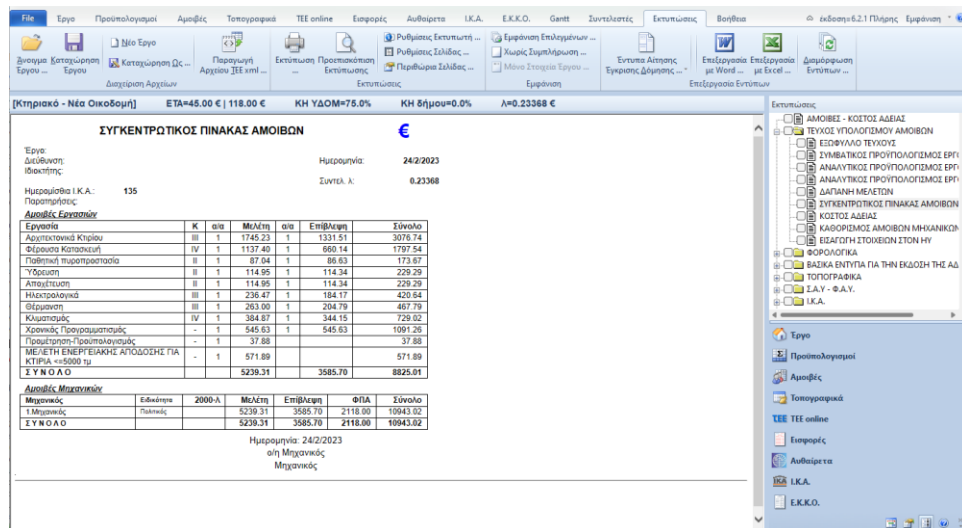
File Εργο Προϋπολογισμοί Αμοιβές Τοπογραφικά TEE online Εισφορές Αυθαίρετα I.K.A. E.K.K.O. Gantt Συντελεστές Εκτυπώσεις Βοήθεια έκδοση=6.2.1 Πλήρης Εμφάνιση

Άνοιγμα Έργου ... Καταχώρηση Έργου Νέο Έργο Καταχώρηση Ως ... Παραγωγή Αρχείου ΤΕΕ xml ... Διαχείριση Αρχείων

Εκτύπωση ... Προεπισκόπηση Εκτύπωσης Ρυθμίσεις Εκτυπωτή ... Ρυθμίσεις Σελίδας ... Περιθώρια Σελίδας ... Εκτυπώσεις

Εμφάνιση Επιλεγμένων ... Χωρίς Συμπλήρωση ... Μόνο Στοιχεία Έργου ... Εμφάνιση

Έντυπα Αίτησης Έγκρισης Δόμησης ... Επεξεργασία με Word ... Επεξεργασία με Excel ... Διαμόρφωση Εντύπων ... Επεξεργασία Εντύπων

[Κτηριακό - Νέα Οικοδομή] ΕΤΑ=45.00 € | 118.00 € ΚΗ ΥΔΟΜ=75.0% ΚΗ δήμου=0.0% λ=0.23368 €

ΣΥΓΚΕΝΤΡΩΤΙΚΟΣ ΠΙΝΑΚΑΣ ΑΜΟΙΒΩΝ €

Έργο:
Διεύθυνση:
Ιδιοκτήτης:
Ημερομηνία: 24/2/2023
Συντελ. λ: 0.23368
Ημερομίσθια Ι.Κ.Α.: 135
Παρατηρήσεις:

Αμοιβές Εργασιών

| Εργασία | Κ | α/α | Μελέτη | α/α | Επίβλεψη | Σύνολο |
|---|---|---|---|---|---|---|
| Αρχιτεκτονικά Κτιρίου | III | 1 | 1745.23 | 1 | 1331.51 | 3076.74 |
| Φέρουσα Κατασκευή | IV | 1 | 1137.40 | 1 | 660.14 | 1797.54 |
| Παθητική πυροπροστασία | II | 1 | 87.04 | 1 | 86.63 | 173.67 |
| Ύδρευση | II | 1 | 114.95 | 1 | 114.34 | 229.29 |
| Αποχέτευση | II | 1 | 114.95 | 1 | 114.34 | 229.29 |
| Ηλεκτρολογικά | III | 1 | 236.47 | 1 | 184.17 | 420.64 |
| Θέρμανση | III | 1 | 263.00 | 1 | 204.79 | 467.79 |
| Κλιματισμός | IV | 1 | 384.87 | 1 | 344.15 | 729.02 |
| Χρονικός Προγραμματισμός | - | 1 | 545.63 | 1 | 545.63 | 1091.26 |
| Προμέτρηση-Προϋπολογισμός | - | 1 | 37.88 | | | 37.88 |
| ΜΕΛΕΤΗ ΕΝΕΡΓΕΙΑΚΗΣ ΑΠΟΔΟΣΗΣ ΓΙΑ ΚΤΙΡΙΑ <=5000 τμ | - | 1 | 571.89 | | | 571.89 |
| ΣΥΝΟΛΟ | | | 5239.31 | | 3585.70 | 8825.01 |

Αμοιβές Μηχανικών

| Μηχανικός | Ειδικότητα | 2000-Λ | Μελέτη | Επίβλεψη | ΦΠΑ | Σύνολο |
|---|---|---|---|---|---|---|
| 1.Μηχανικός | Πολιτικός | | 5239.31 | 3585.70 | 2118.00 | 10943.02 |
| ΣΥΝΟΛΟ | | | 5239.31 | 3585.70 | 2118.00 | 10943.02 |

Ημερομηνία: 24/2/2023
ο/η Μηχανικός
Μηχανικός

Εκτυπώσεις
ΑΜΟΙΒΕΣ - ΚΟΣΤΟΣ ΑΔΕΙΑΣ
ΤΕΥΧΟΣ ΥΠΟΛΟΓΙΣΜΟΥ ΑΜΟΙΒΩΝ
ΕΞΩΦΥΛΛΟ ΤΕΥΧΟΥΣ
ΣΥΜΒΑΤΙΚΟΣ ΠΡΟΫΠΟΛΟΓΙΣΜΟΣ ΕΡΓ
ΑΝΑΛΥΤΙΚΟΣ ΠΡΟΫΠΟΛΟΓΙΣΜΟΣ ΕΡΓ
ΑΝΑΛΥΤΙΚΟΣ ΠΡΟΫΠΟΛΟΓΙΣΜΟΣ ΕΡΓ
ΔΑΠΑΝΗ ΜΕΛΕΤΩΝ
ΣΥΓΚΕΝΤΡΩΤΙΚΟΣ ΠΙΝΑΚΑΣ ΑΜΟΙΒΩΝ
ΚΟΣΤΟΣ ΑΔΕΙΑΣ
ΚΑΘΟΡΙΣΜΟΣ ΑΜΟΙΒΩΝ ΜΗΧΑΝΙΚΩΝ
ΕΙΣΑΓΩΓΗ ΣΤΟΙΧΕΙΩΝ ΣΤΟΝ ΗΥ
ΦΟΡΟΛΟΓΙΚΑ
ΒΑΣΙΚΑ ΕΝΤΥΠΑ ΓΙΑ ΤΗΝ ΕΚΔΟΣΗ ΤΗΣ ΑΔ
ΤΟΠΟΓΡΑΦΙΚΑ
Σ.Α.Υ. - Φ.Α.Υ.
Ι.Κ.Α.

Έργο
Προϋπολογισμοί
Αμοιβές
Τοπογραφικά
TEE online
Εισφορές
Αυθαίρετα
IKA I.K.A.
E.K.K.O.